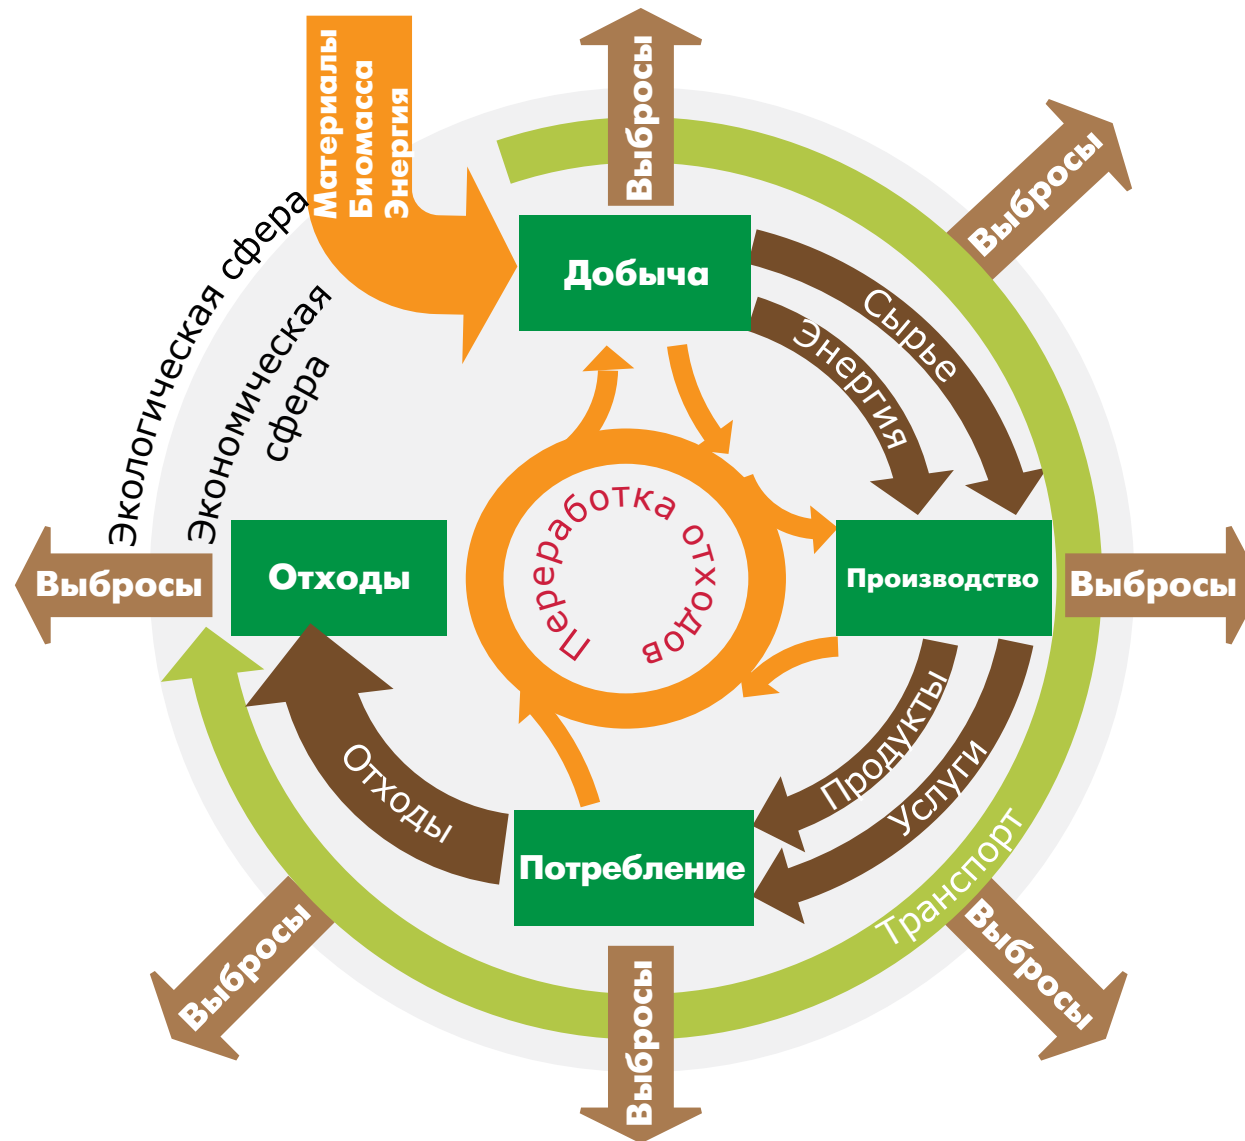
Материалы
Биомасса
Энергия

Выбросы

Выбросы

Экологическая сфера

Экономическая сфера

Добыча

Сырье

Энергия

Переработка отходов

Выбросы

Отходы

Производство

Выбросы

Отходы

Продукты

Услуги

Потребление

Транспорт

Выбросы

Выбросы

Выбросы